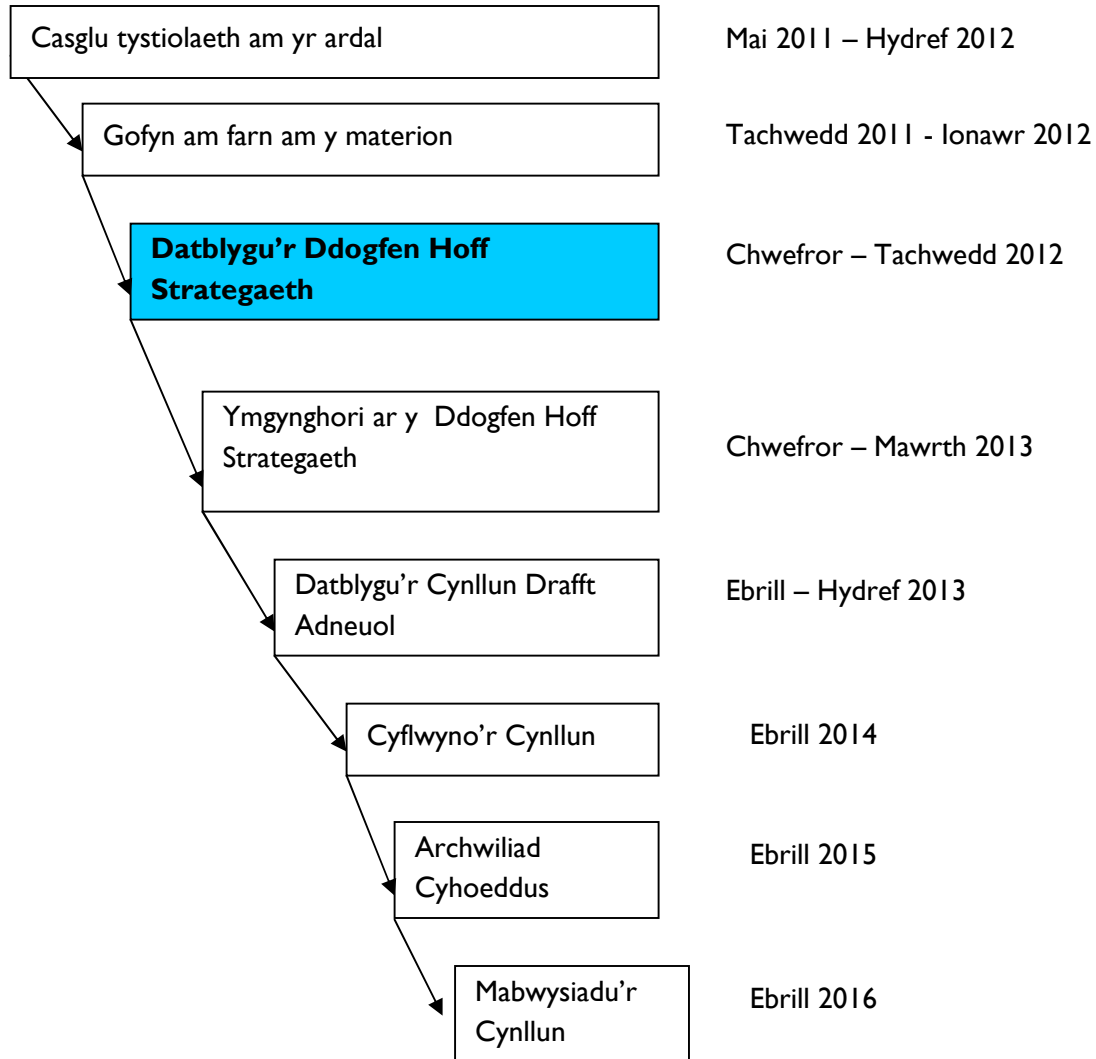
Casglu tystiolaeth am yr ardal

Mai 2011 – Hydref 2012

Gofyn am farn am y materion

Tachwedd 2011 - Ionawr 2012

**Datblygu'r Ddogfen Hoff Strategaeth**

Chwefror – Tachwedd 2012

Ymgynghori ar y Ddogfen Hoff Strategaeth

Chwefror – Mawrth 2013

Datblygu'r Cynllun Drafft Adneuol

Ebrill – Hydref 2013

Cyflwyno'r Cynllun

Ebrill 2014

Archwiliad Cyhoeddus

Ebrill 2015

Mabwysiadu'r Cynllun

Ebrill 2016